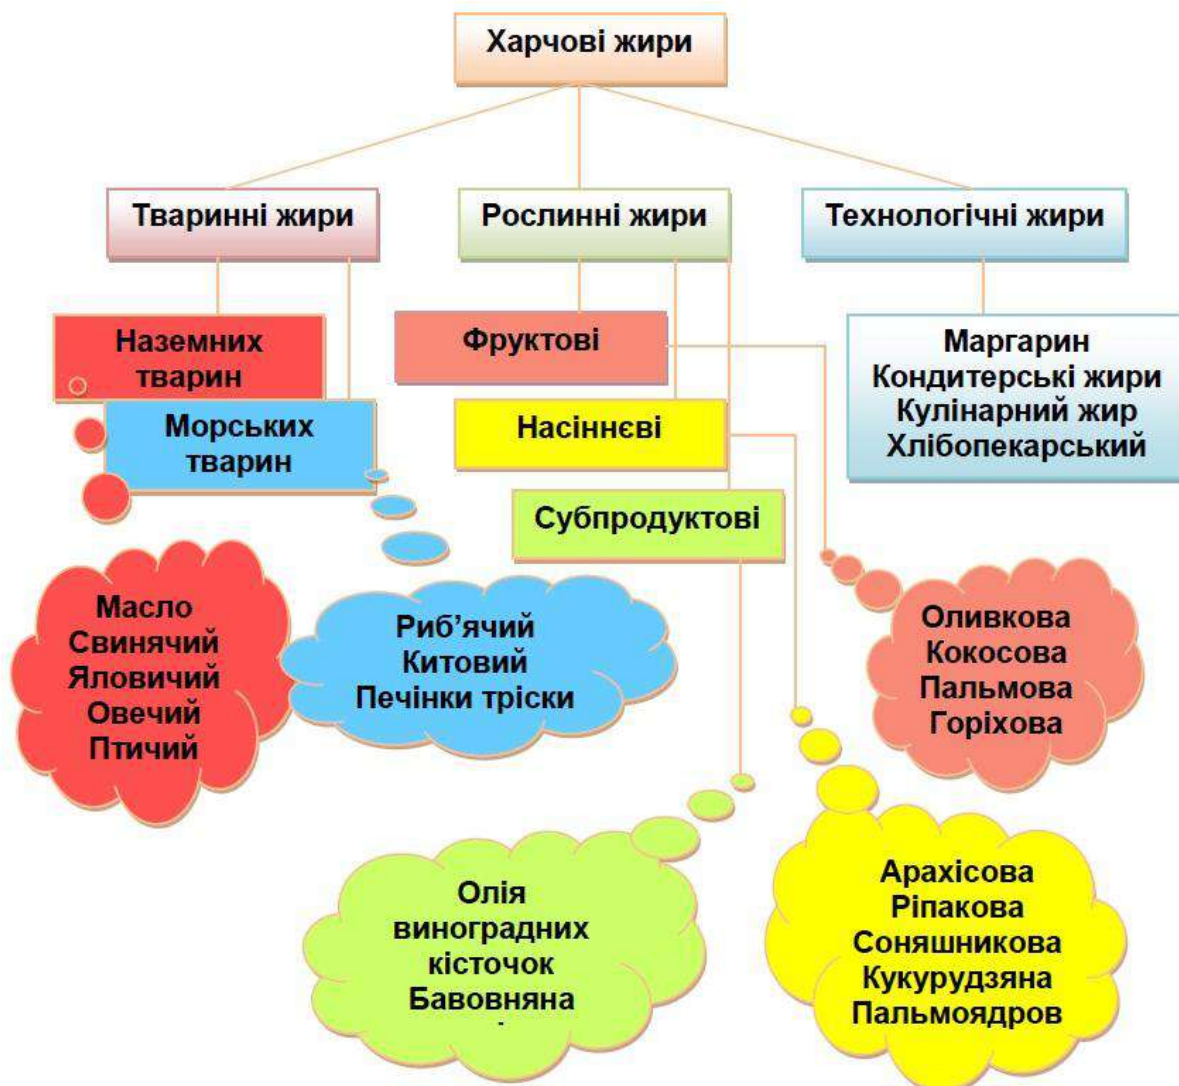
Харчові жири

Тваринні жири

Рослинні жири

Технологічні жири

Наземних тварин

Морських тварин

Фруктові

Насіннєві

Субпродуктові

Маргарин
Кондитерські жири
Кулінарний жир
Хлібопекарський

Масло
Свинячий
Яловичий
Овечий
Птичий

Риб'ячий
Китовий
Печінки тріски

Оливкова
Кокосова
Пальмова
Горіхова

Олія виноградних кісточок
Бавовняна

Арахісова
Ріпакова
Соняшникова
Кукурудзяна
Пальмоядров